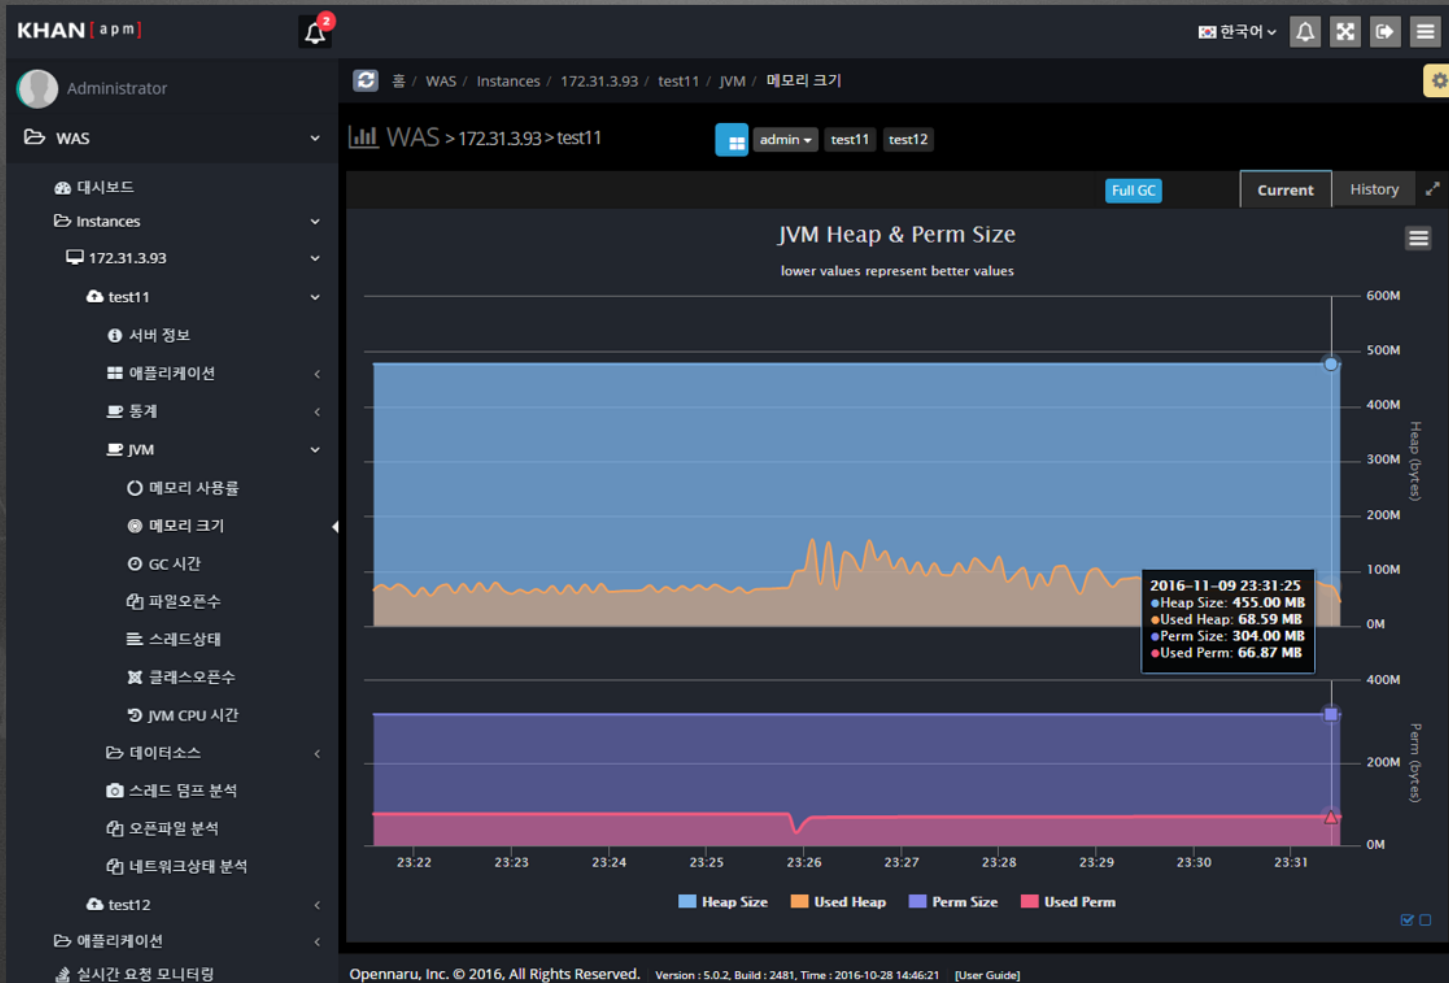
KHAN [apm]
2
한국어
Administrator
WAS
대시보드
Instances
172.31.3.93
test11
서버 정보
애플리케이션
통계
JVM
메모리 사용률
메모리 크기
GC 시간
파일오픈수
스레드상태
클레스오픈수
JVM CPU 시간
데이터소스
스레드 덤프 분석
오픈파일 분석
네트워크상태 분석
test12
애플리케이션
실시간 요청 모니터링

홈 / WAS / Instances / 172.31.3.93 / test11 / JVM / 메모리 크기

WAS > 172.31.3.93 > test11
admin test11 test12
Full GC
Current History

JVM Heap & Perm Size
lower values represent better values

600M
500M
400M
300M
200M
100M
0M
Heap (bytes)
400M
200M
0M
Perm (bytes)

2016-11-09 23:31:25
Heap Size: 455.00 MB
Used Heap: 68.59 MB
Perm Size: 304.00 MB
Used Perm: 66.87 MB

23:22 23:23 23:24 23:25 23:26 23:27 23:28 23:29 23:30 23:31

Heap Size Used Heap Perm Size Used Perm

Opennaru, Inc. © 2016, All Rights Reserved. Version : 5.0.2, Build : 2481, Time : 2016-10-28 14:46:21 [User Guide]